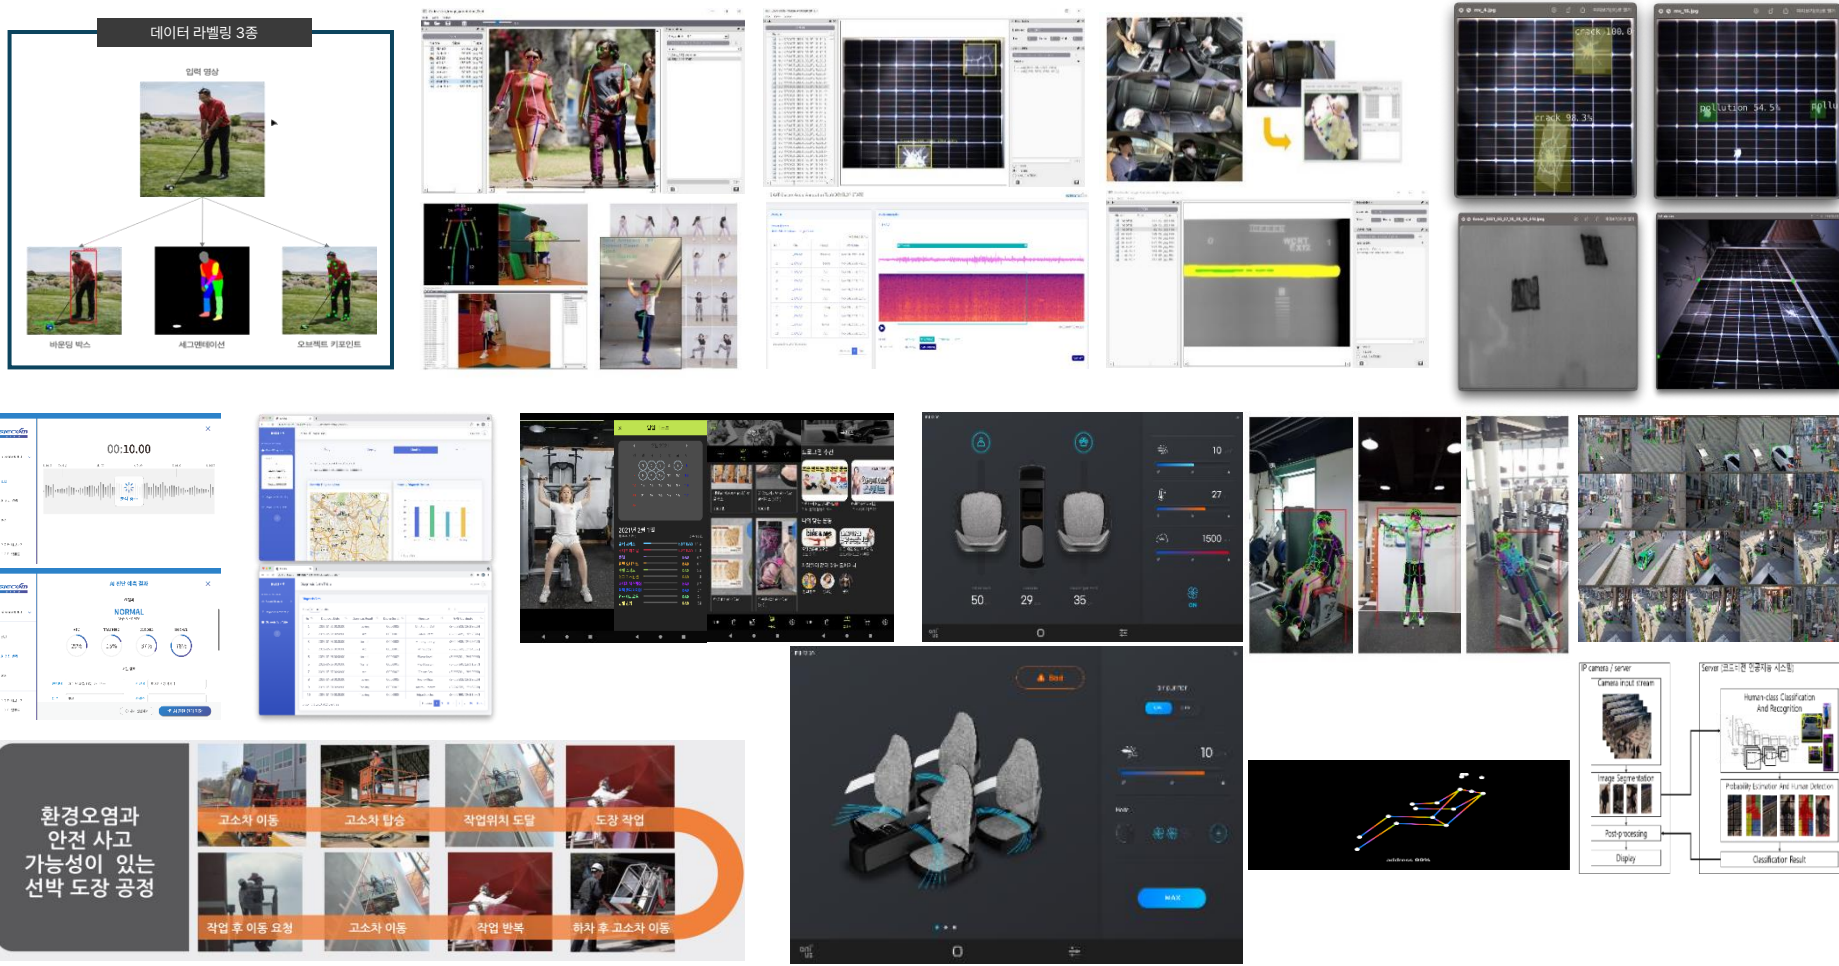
데이터 라벨링 3종

입력 영상

바운딩 박스

세그멘테이션

오브젝트 키포인트

crack 100.0

crack 98.3%

pollution 54.5%

pollu

00:10.00

NORMAL

10

27

1500

50

29

35

환경오염과 안전 사고 가능성이 있는 선박 도장 공정

고소차 이동

고소차 탑승

작업위치 도달

도장 작업

작업 후 이동 요청

고소차 이동

작업 반복

하차 후 고소차 이동

10

MAX

IP camera / server

Camera input stream

Image Segmentation

Post-processing

Display

Server

Human-class Classification And Recognition

Classification Result